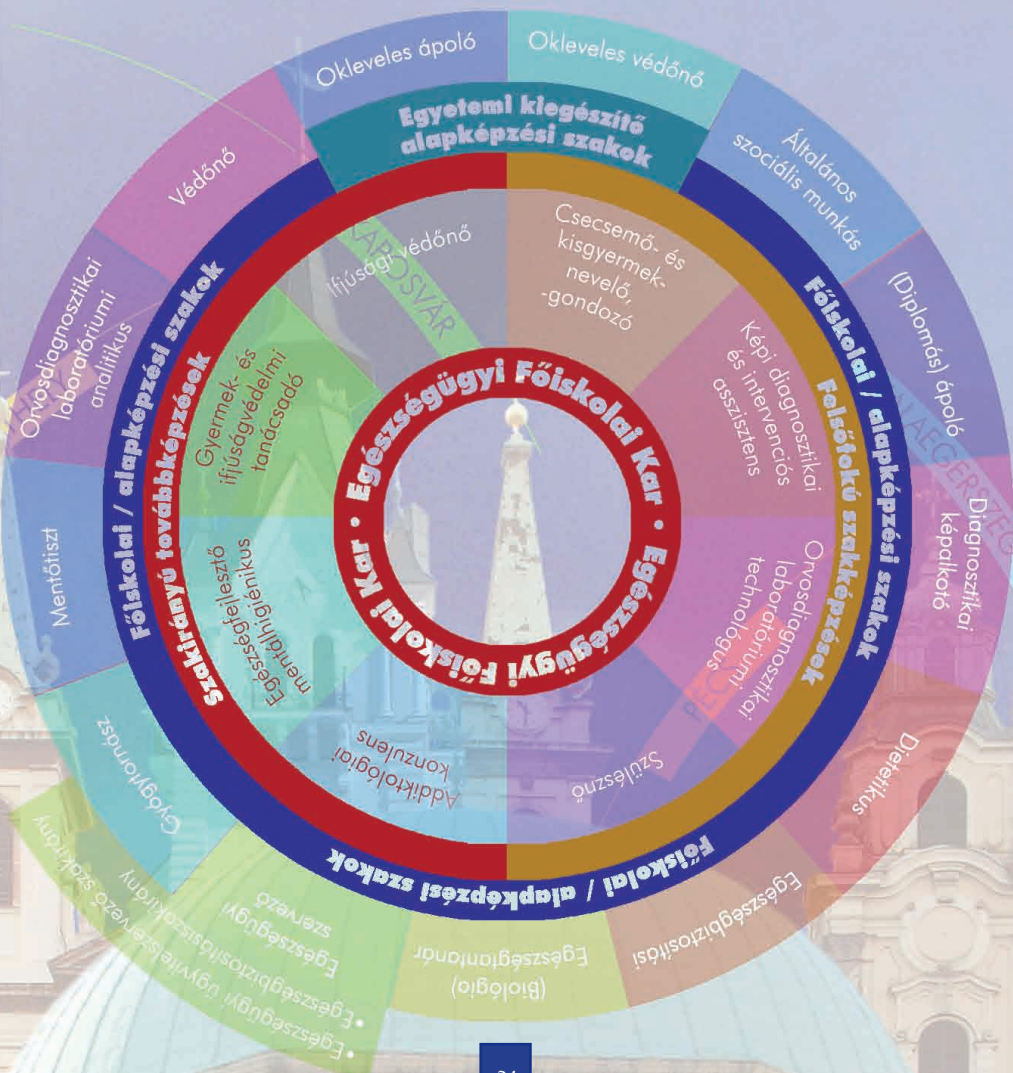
Okleveles ápoló

Okleveles védőnő

Egyetemi kiegészítő alapképzési szakok

Általános szociális munkás

(Diplomás) ápoló

Diagnosztikai képalkotó

Dietetikus

Egészségbiztosítási

Egészségtantanár (Biológia)

• Egészségbiztosítási szakirány
• Egészségügyi ügyvitelszervező szakirány

Egészségügyi szervező

Gyógytornász

Mentőtiszt

Orvosdiagnosztikai laboratóriumi analitikus

Védőnő

Főiskolai / alapképzési szakok

Főiskolai / alapképzési szakok

Főiskolai / alapképzési szakok

Szakirányú továbbképzések

Felsőfokú szakképzések

Ifjúsági védőnő

KAPOSVÁR

Gyermek- és ifjúságvédelmi tanácsadó

Egészségfejlesztő mentálhigiénikus

Addiktológiai konzulens

Szülésznő

Orvosdiagnosztikai laboratóriumi technológus

Képi diagnosztikai és intervenciós asszisztens

Csecsemő- és kisgyermeknevelő, -gondozó

Egészségügyi Főiskolai Kar • Egészségügyi Főiskolai Kar •

PÉCS

ZALAEGERSZEG

24